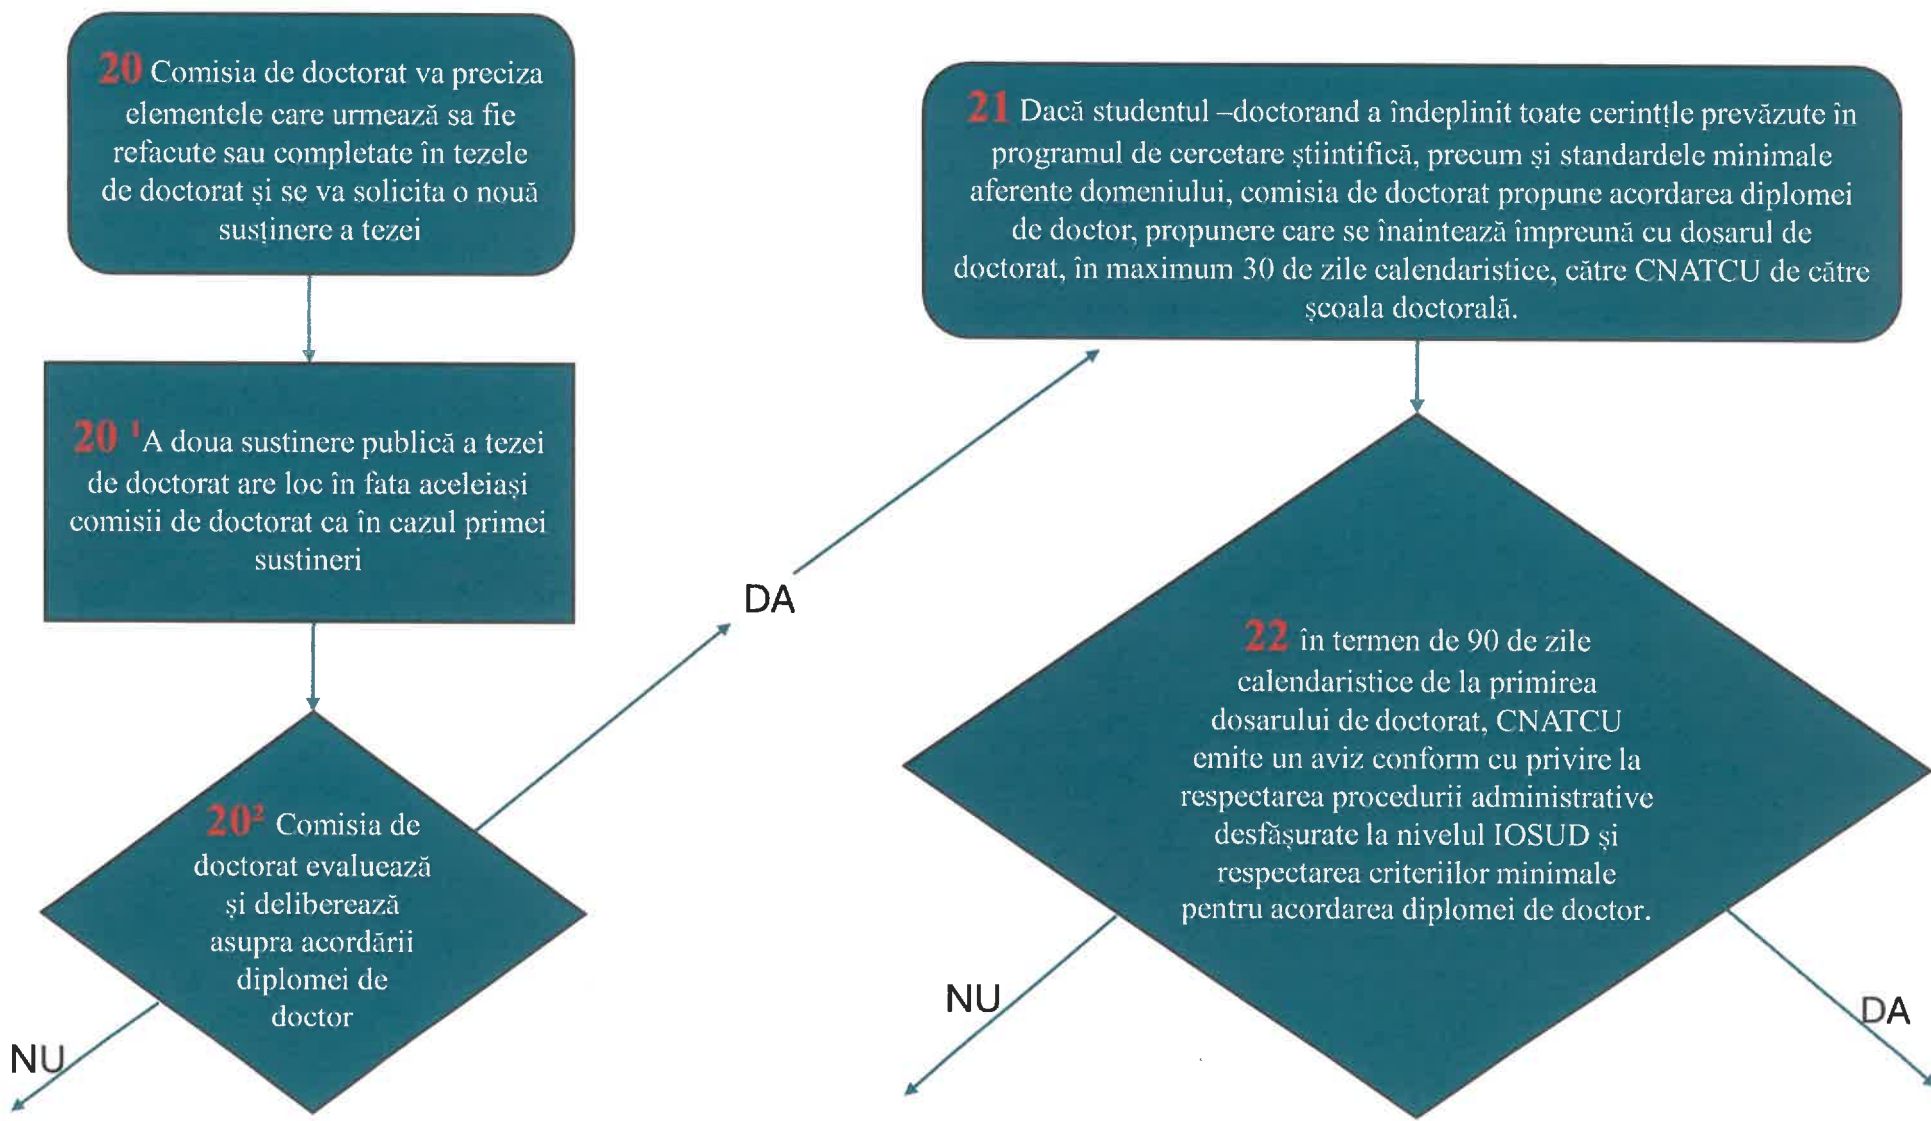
20 Comisia de doctorat va preciza elementele care urmează sa fie refacute sau completate în tezele de doctorat și se va solicita o nouă susținere a tezei

$20^1$ A doua sustinere publică a tezei de doctorat are loc în fata aceleiași comisii de doctorat ca în cazul primei sustineri

$20^2$ Comisia de doctorat evaluează și deliberează asupra acordării diplomei de doctor

NU

DA

21 Dacă studentul –doctorand a îndeplinit toate cerintțle prevăzute în programul de cercetare științifică, precum și standardele minimale aferente domeniului, comisia de doctorat propune acordarea diplomei de doctor, propunere care se înaintează împreună cu dosarul de doctorat, în maximum 30 de zile calendaristice, către CNATCU de către școala doctorală.

22 în termen de 90 de zile calendaristice de la primirea dosarului de doctorat, CNATCU emite un aviz conform cu privire la respectarea procedurii administrative desfășurate la nivelul IOSUD și respectarea criteriilor minimale pentru acordarea diplomei de doctor.

NU

DA